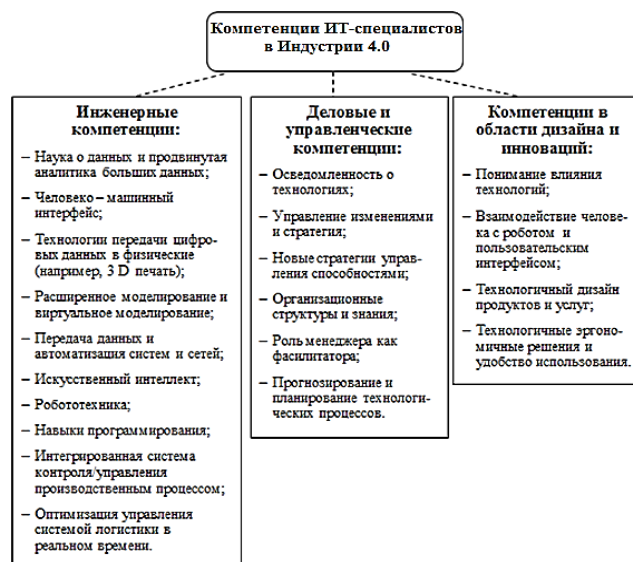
Компетенции ИТ-специалистов в Индустрии 4.0

Инженерные компетенции:

– Наука о данных и продвинутая аналитика больших данных;

– Человеко – машинный интерфейс;

– Технологии передачи цифровых данных в физические (например, 3 D печать);

– Расширенное моделирование и виртуальное моделирование;

– Передача данных и автоматизация систем и сетей;

– Искусственный интеллект;

– Робототехника;

– Навыки программирования;

– Интегрированная система контроля/управления производственным процессом;

– Оптимизация управления системой логистики в реальном времени.

Деловые и управленческие компетенции:

– Осведомленность о технологиях;

– Управление изменениями и стратегия;

– Новые стратегии управления способностями;

– Организационные структуры и знания;

– Роль менеджера как фасилитатора;

– Прогнозирование и планирование технологических процессов.

Компетенции в области дизайна и инноваций:

– Понимание влияния технологий;

– Взаимодействие человека с роботом и пользовательским интерфейсом;

– Технологичный дизайн продуктов и услуг;

– Технологичные эргономичные решения и удобство использования.